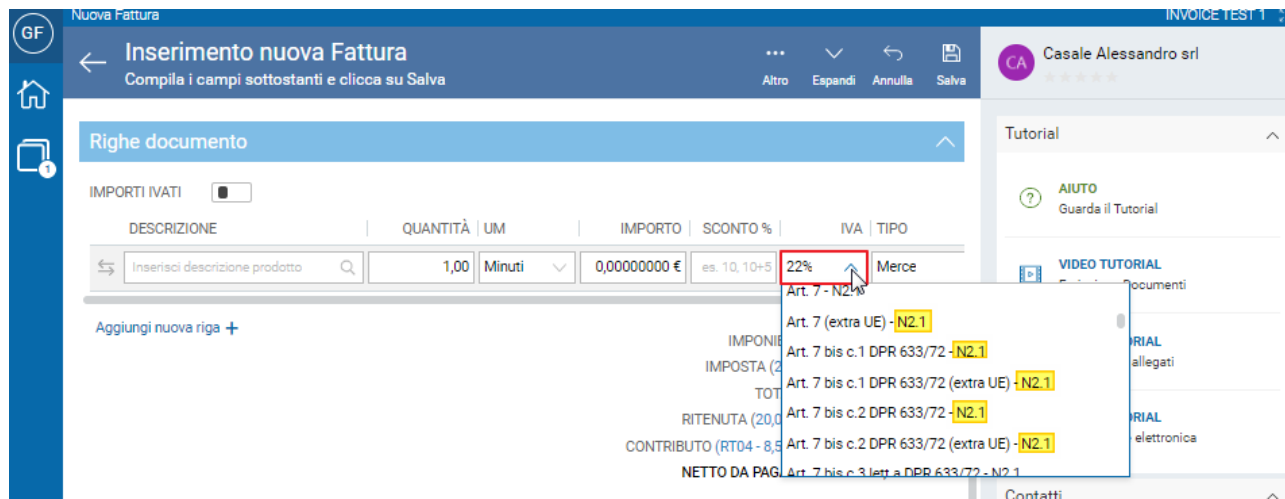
GF

Nuova Fattura

INVOICE TEST 1

Inserimento nuova Fattura
Compila i campi sottostanti e clicca su Salva

Altro
Espandi
Annulla
Salva

CA
Casale Alessandro srl

Righe documento

IMPORTI IVATI

| DESCRIZIONE | QUANTITÀ | UM | IMPORTO | SCONTO % | IVA | TIPO |
|---|---|---|---|---|---|---|
| Inserisci descrizione prodotto | 1,00 | Minuti | 0,00000000 € | es. 10, 10+5 | 22% | Merce |

Art. 7 - N2.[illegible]
Art. 7 (extra UE) - N2.1
Art. 7 bis c.1 DPR 633/72 - N2.1
Art. 7 bis c.1 DPR 633/72 (extra UE) - N2.1
Art. 7 bis c.2 DPR 633/72 - N2.1
Art. 7 bis c.2 DPR 633/72 (extra UE) - N2.1
Art. 7 bis c.3 lett.a DPR 633/72 - N2.1

Aggiungi nuova riga +

IMPONI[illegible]
IMPOSTA (2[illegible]
TOT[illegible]
RITENUTA (20,0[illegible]
CONTRIBUTO (RT04 - 8,5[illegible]
NETTO DA PAG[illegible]

Tutorial

AIUTO
Guarda il Tutorial

VIDEO TUTORIAL
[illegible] Documenti

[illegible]RIAL
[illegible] allegati

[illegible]RIAL
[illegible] elettronica

Contatti